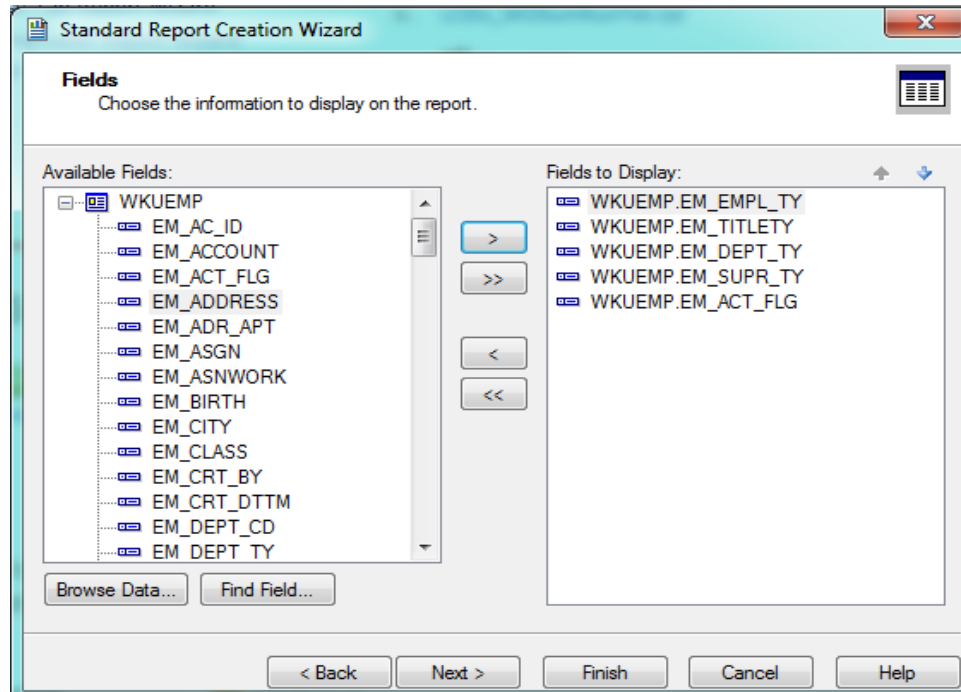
Standard Report Creation Wizard

Fields
Choose the information to display on the report.

Available Fields:
WKUEMP
EM_AC_ID
EM_ACCOUNT
EM_ACT_FLG
EM_ADDRESS
EM_ADR_APT
EM_ASGN
EM_ASNWORK
EM_BIRTH
EM_CITY
EM_CLASS
EM_CRT_BY
EM_CRT_DTTM
EM_DEPT_CD
EM_DEPT_TY

>
>>
<
<<

Fields to Display:
WKUEMP.EM_EMPL_TY
WKUEMP.EM_TITLETY
WKUEMP.EM_DEPT_TY
WKUEMP.EM_SUPR_TY
WKUEMP.EM_ACT_FLG

Browse Data...
Find Field...

< Back
Next >
Finish
Cancel
Help